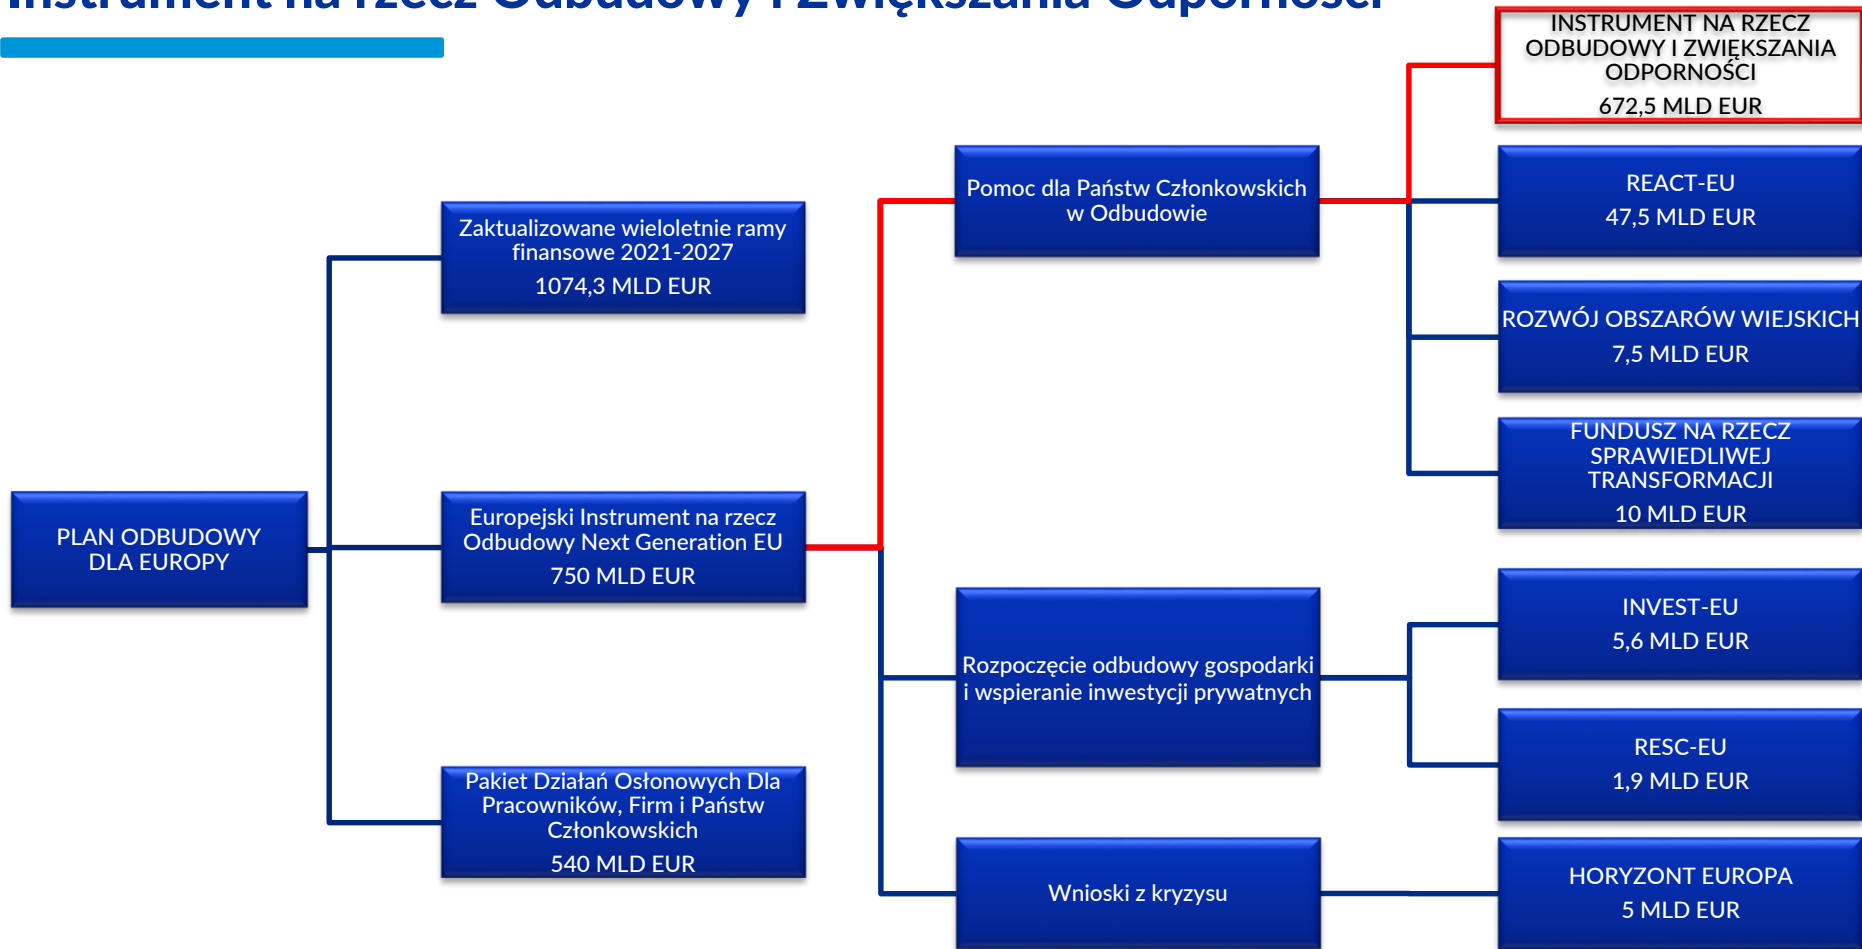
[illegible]

INSTRUMENT NA RZECZ ODBUDOWY I ZWIĘKSZANIA ODPORNOŚCI
672,5 MLD EUR

Pomoc dla Państw Członkowskich w Odbudowie

REACT-EU
47,5 MLD EUR

Zaktualizowane wieloletnie ramy finansowe 2021-2027
1074,3 MLD EUR

ROZWÓJ OBSZARÓW WIEJSKICH
7,5 MLD EUR

FUNDUSZ NA RZECZ SPRAWIEDLIWEJ TRANSFORMACJI
10 MLD EUR

PLAN ODBUDOWY DLA EUROPY

Europejski Instrument na rzecz Odbudowy Next Generation EU
750 MLD EUR

INVEST-EU
5,6 MLD EUR

Rozpoczęcie odbudowy gospodarki i wspieranie inwestycji prywatnych

RESC-EU
1,9 MLD EUR

Pakiet Działań Osłonowych Dla Pracowników, Firm i Państw Członkowskich
540 MLD EUR

Wnioski z kryzysu

HORYZONT EUROPA
5 MLD EUR